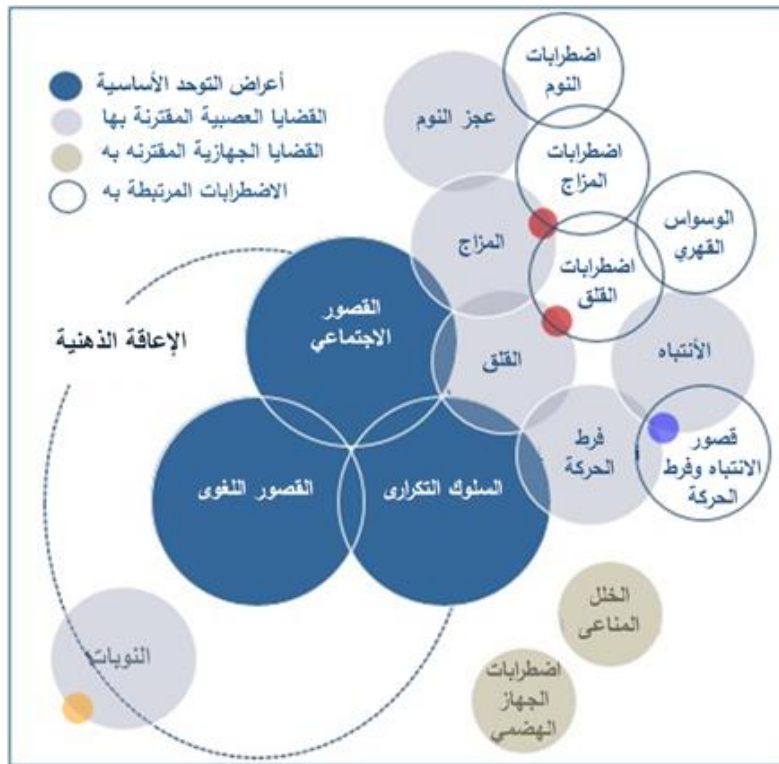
أعراض التوحد الأساسية
القضايا العصبية المقترنة بها
القضايا الجهازية المقترنه به
الاضطرابات المرتبطة به

اضطرابات النوم
عجز النوم
اضطرابات المزاج
الوسواس القهري
المزاج
اضطرابات القلق
الإعاقة الذهنية
القصور الاجتماعي
القلق
الأنتباه
فرط الحركة
قصور الانتباه وفرط الحركة
القصور اللغوى
السلوك التكرارى
الخلل المناعى
النوبات
اضطرابات الجهاز الهضمي